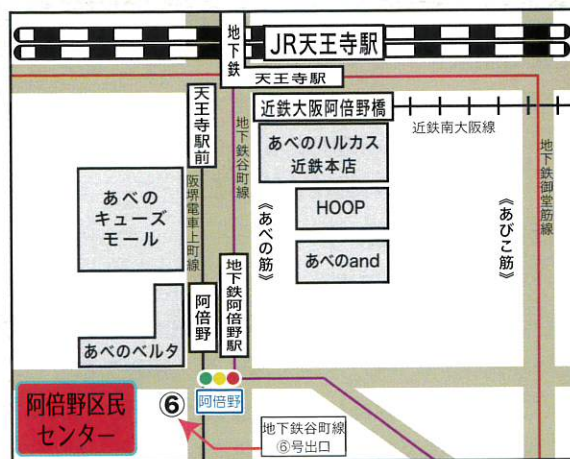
JR天王寺駅

地下鉄

天王寺駅

天王寺駅前

近鉄大阪阿倍野橋

近鉄南大阪線

地下鉄谷町線

あべのハルカス
近鉄本店

地下鉄御堂筋線

阪堺電車上町線

あべの
キューズ
モール

《あべの筋》

HOOP

《あびこ筋》

あべのand

地下鉄阿倍野駅

阿倍野

あべのベルタ

阿倍野

⑥

阿倍野区民
センター

地下鉄谷町線
⑥号出口